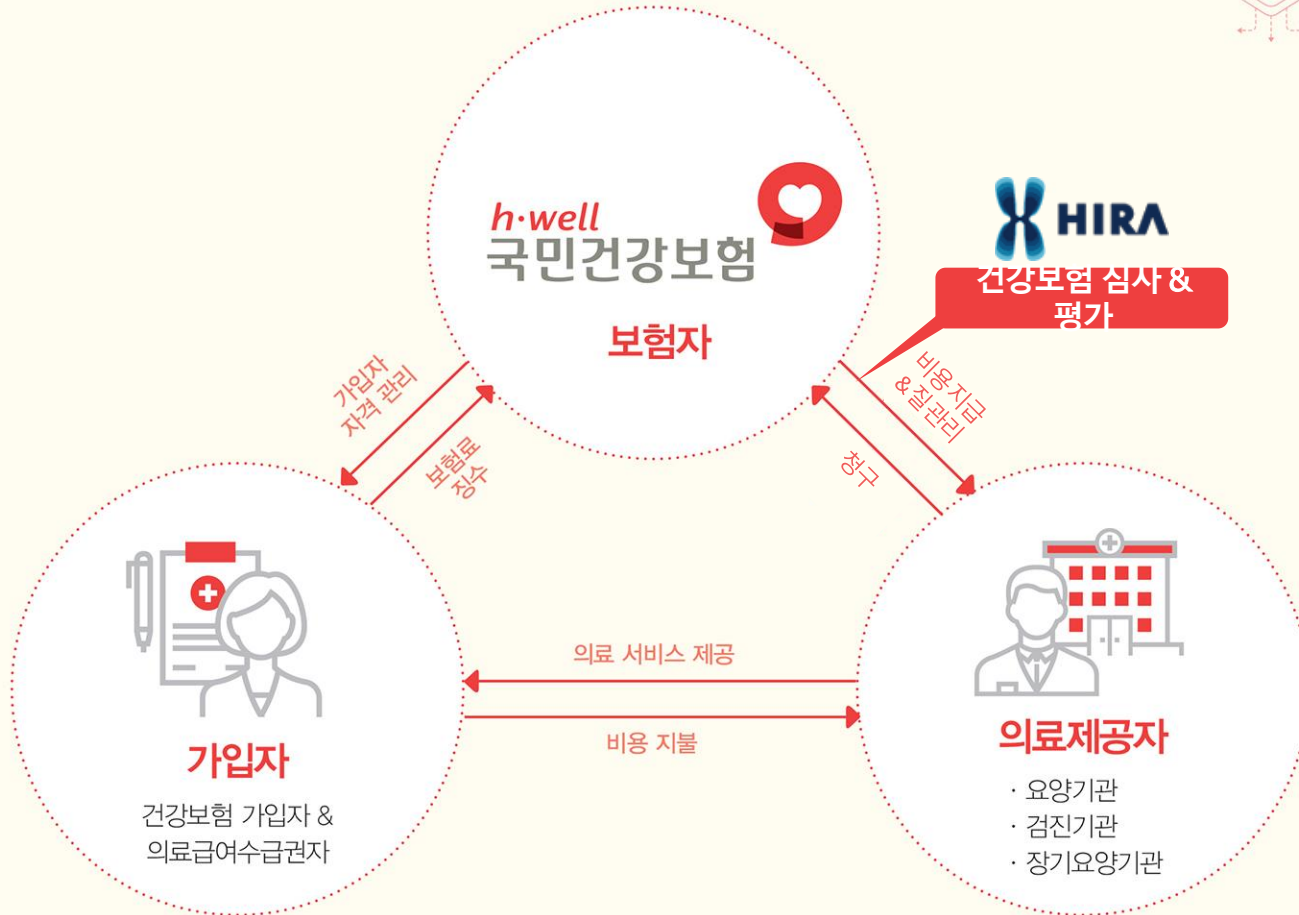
h·well
국민건강보험

보험자

HIRA

건강보험 심사 & 평가

가입자 자격 관리

보험료 징수

비용지급 & 질관리

청구

가입자

건강보험 가입자 & 의료급여수급권자

의료 서비스 제공

비용 지불

의료제공자

· 요양기관
· 검진기관
· 장기요양기관